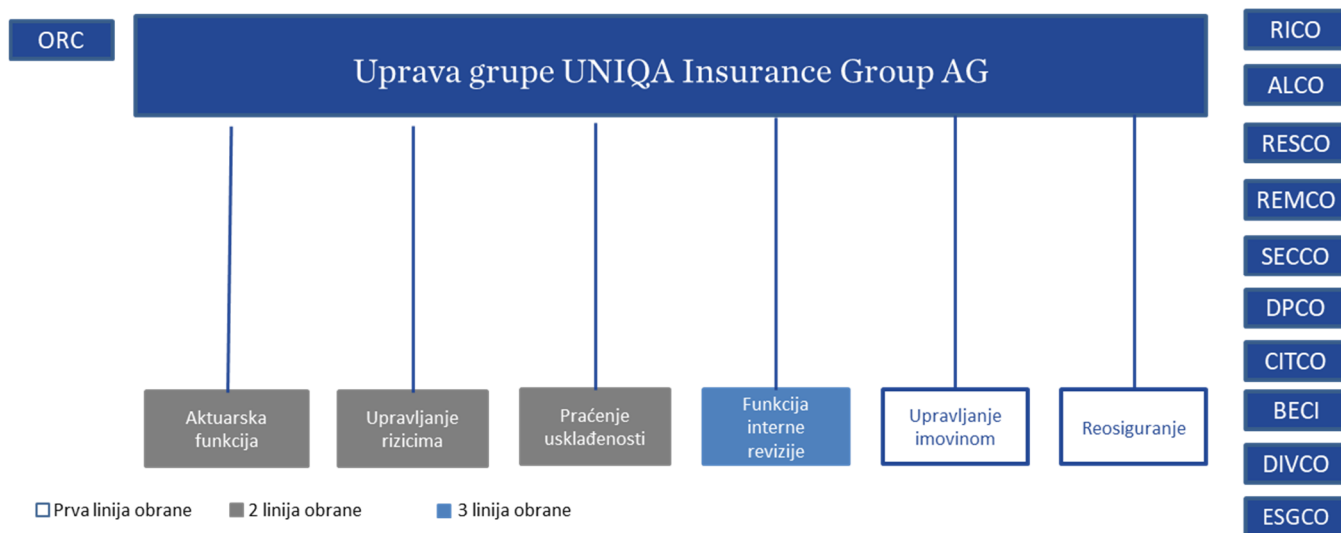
ORC

Uprava grupe UNIQA Insurance Group AG

RICO
ALCO
RESCO
REMCO
SECCO
DPCO
CITCO
BECI
DIVCO
ESGCO

Aktuarska funkcija

Upravljanje rizicima

Praćenje usklađenosti

Funkcija interne revizije

Upravljanje imovinom

Reosiguranje

Prva linija obrane
2 linija obrane
3 linija obrane